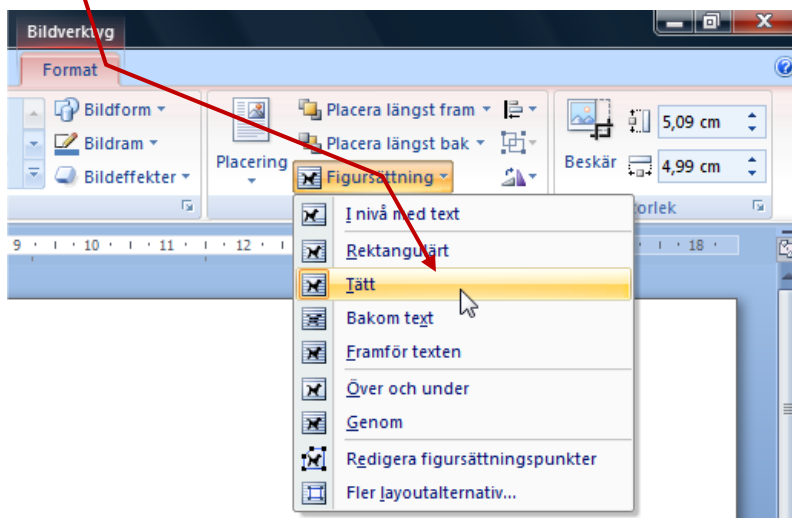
Bildverktyg

Format

Bildform

Bildram

Bildeffekter

Placering

Placera längst fram

Placera längst bak

Figursättning

Beskär

5,09 cm

4,99 cm

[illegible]torlek

9 · 10 · 11 · 12 · 18

I nivå med text

Rektangulärt

Tätt

Bakom text

Framför texten

Över och under

Genom

Redigera figursättningspunkter

Fler layoutalternativ...